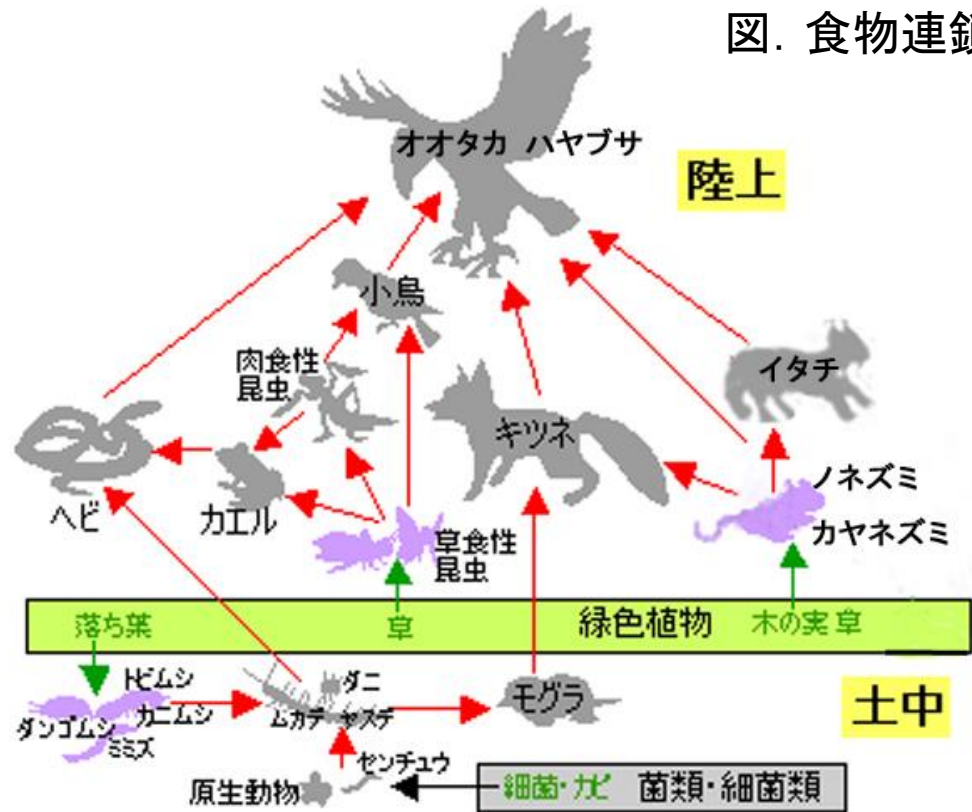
図. 食物連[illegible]

オオタカ ハヤブサ

陸上

小鳥

肉食性
昆虫

イタチ

キツネ

ヘビ

カエル

ノネズミ

カヤネズミ

草食性
昆虫

落ち葉

草

緑色植物

木の実 草

トビムシ

ダニ

ダンゴムシ

カニムシ

ミミズ

ムカデ

ヤスデ

モグラ

土中

センチュウ

原生動物

細菌・カビ 菌類・細菌類